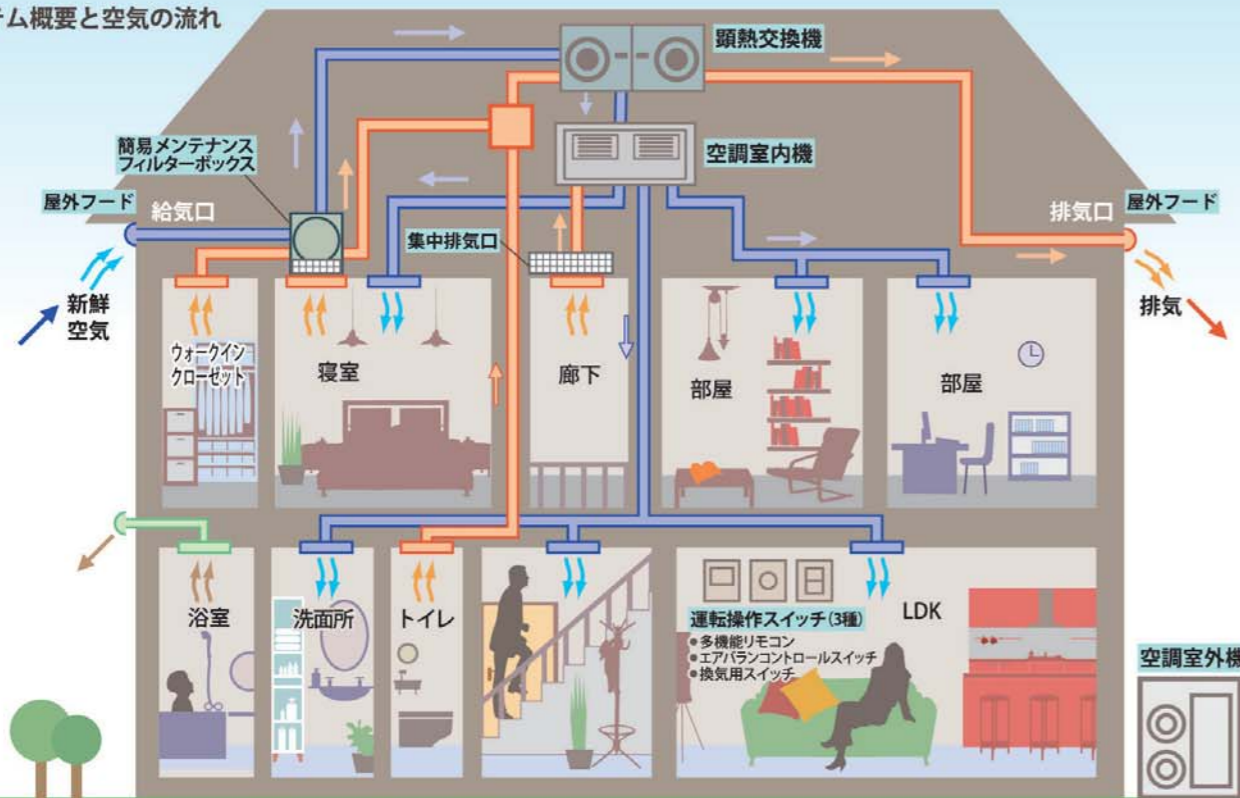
テム概要と空気の流れ

顕熱交換機

簡易メンテナンスフィルターボックス

空調室内機

屋外フード

給気口

集中排気口

排気口

屋外フード

新鮮空気

排気

ウォークインクローゼット

寝室

廊下

部屋

部屋

浴室

洗面所

トイレ

運転操作スイッチ(3種)
●多機能リモコン
●エアバランコントロールスイッチ
●換気用スイッチ

LDK

空調室外機